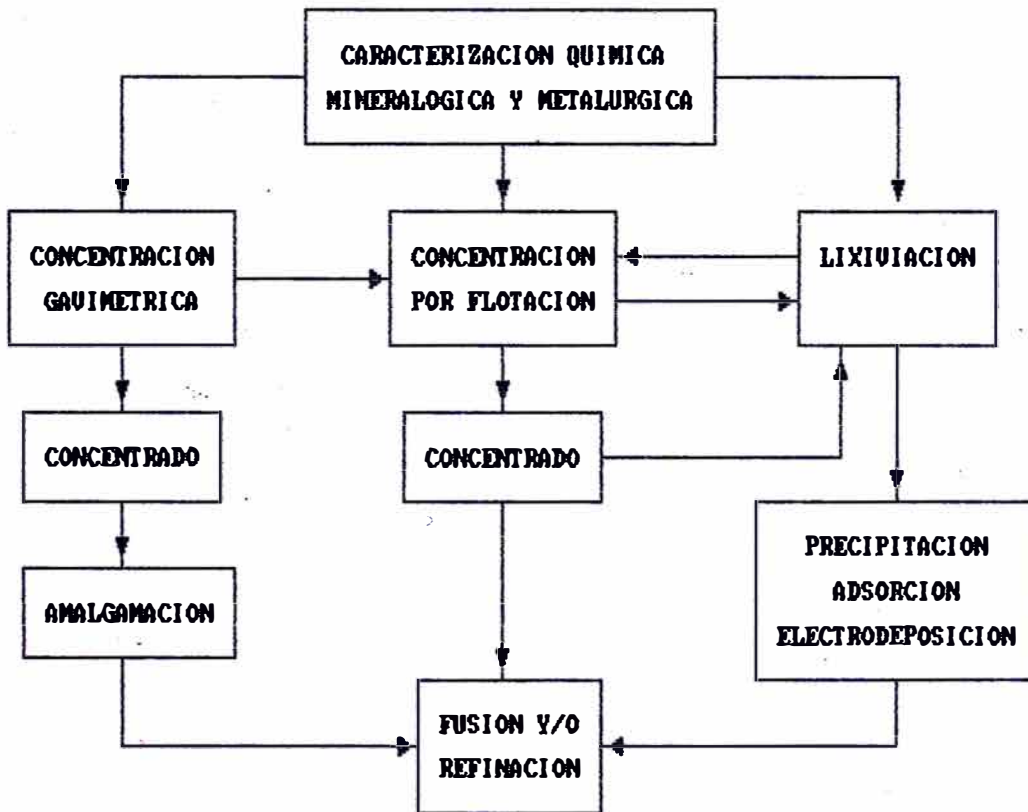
CARACTERIZACION QUIMICA MINERALOGICA Y METALURGICA

CONCENTRACION GAVIMETRICA

CONCENTRACION POR FLOTACION

LIXIVIACION

CONCENTRADO

CONCENTRADO

AMALGAMACION

PRECIPITACION ADSORCION ELECTRODEPOSICION

FUSION Y/O REFINACION